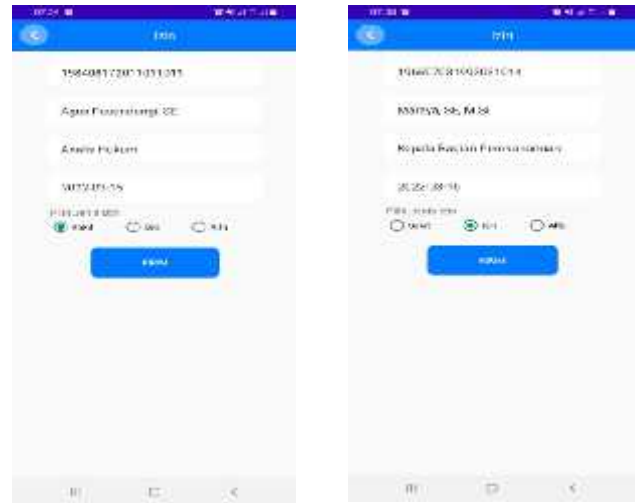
07:24

Izin

198408172011011011

Agus Fauzi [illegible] SE

Analis Hukum

2022-01-18

Pilih Jenis Izin

Sakit

Izin

Alfa

KIRIM

07:33

Izin

196607031992031014

Mariya, SE, M.Si

Kepala Bagian Perencanaan

2022-01-18

Pilih Jenis Izin

Sakit

Izin

Alfa

KIRIM